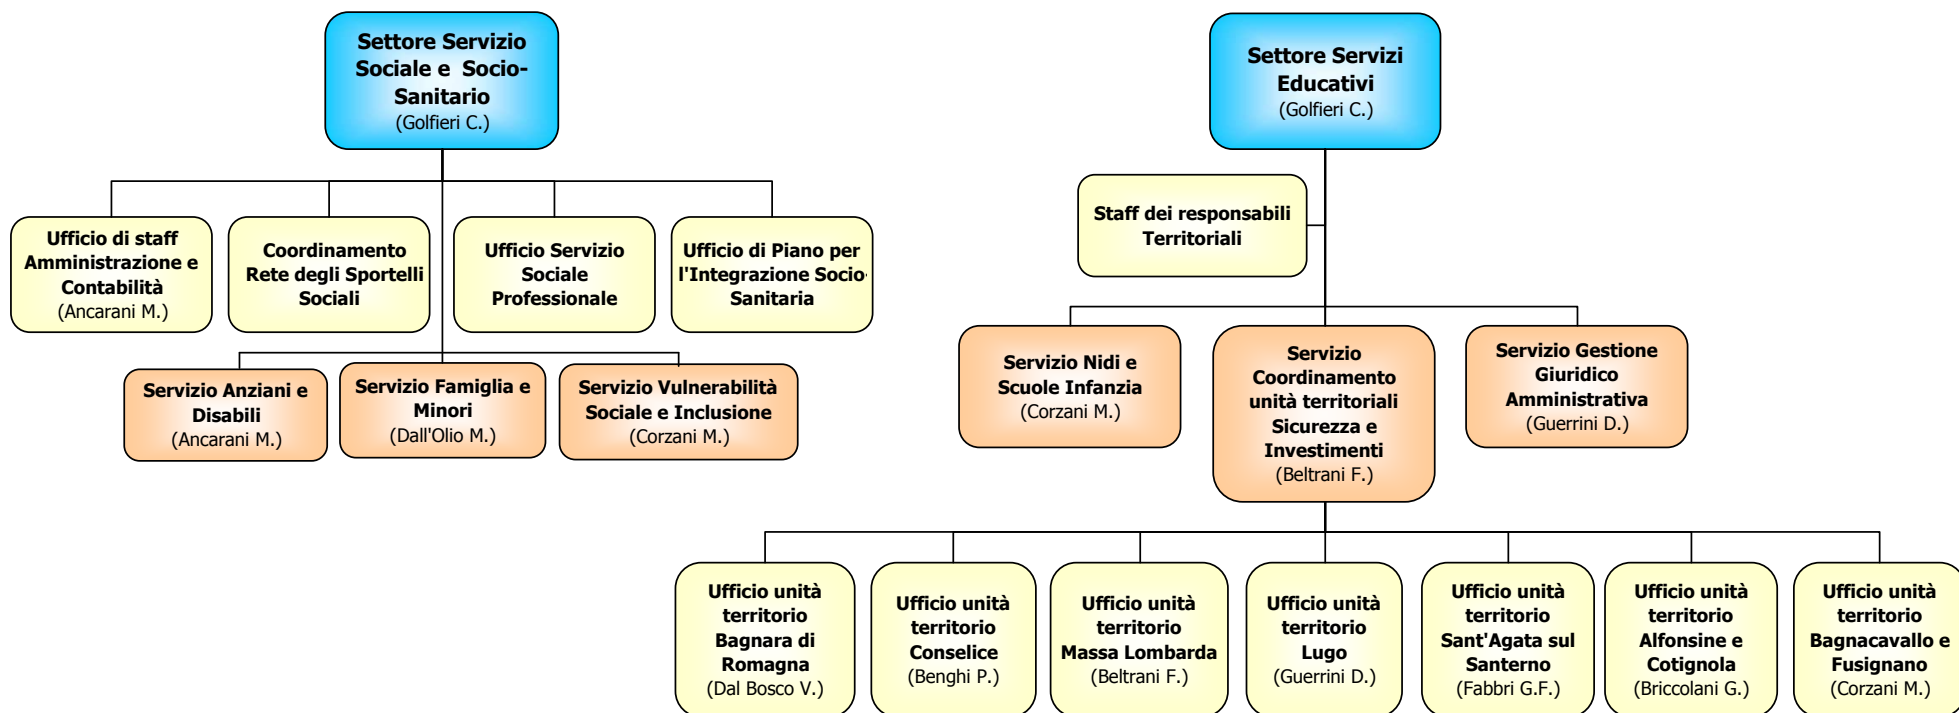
Settore Servizio Sociale e Socio-Sanitario
(Golfieri C.)

Ufficio di staff Amministrazione e Contabilità
(Ancarani M.)

Coordinamento Rete degli Sportelli Sociali

Ufficio Servizio Sociale Professionale

Ufficio di Piano per l'Integrazione Socio-Sanitaria

Servizio Anziani e Disabili
(Ancarani M.)

Servizio Famiglia e Minori
(Dall'Olio M.)

Servizio Vulnerabilità Sociale e Inclusione
(Corzani M.)

Settore Servizi Educativi
(Golfieri C.)

Staff dei responsabili Territoriali

Servizio Nidi e Scuole Infanzia
(Corzani M.)

Servizio Coordinamento unità territoriali Sicurezza e Investimenti
(Beltrani F.)

Servizio Gestione Giuridico Amministrativa
(Guerrini D.)

Ufficio unità territorio Bagnara di Romagna
(Dal Bosco V.)

Ufficio unità territorio Conselice
(Benghi P.)

Ufficio unità territorio Massa Lombarda
(Beltrani F.)

Ufficio unità territorio Lugo
(Guerrini D.)

Ufficio unità territorio Sant'Agata sul Santerno
(Fabbri G.F.)

Ufficio unità territorio Alfonsine e Cotignola
(Briccolani G.)

Ufficio unità territorio Bagnacavallo e Fusignano
(Corzani M.)